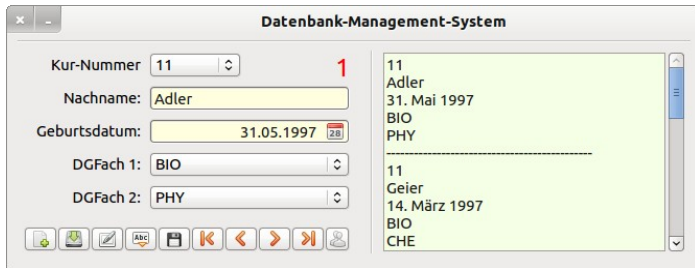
Datenbank-Management-System

Kur-Nummer 11
1
Nachname: Adler
Geburtsdatum: 31.05.1997 28
DGFach 1: BIO
DGFach 2: PHY

11
Adler
31. Mai 1997
BIO
PHY
--------------------------------------------
11
Geier
14. März 1997
BIO
CHE